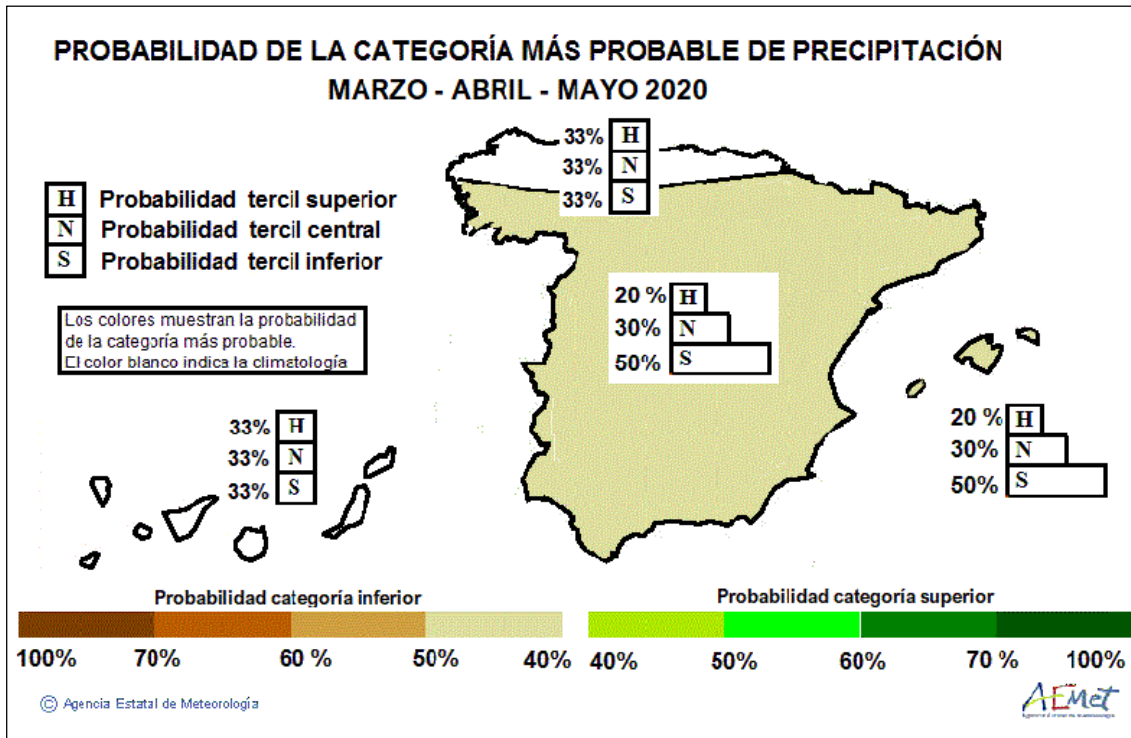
PROBABILIDAD DE LA CATEGORÍA MÁS PROBABLE DE PRECIPITACIÓN
MARZO - ABRIL - MAYO 2020

H Probabilidad tercil superior
N Probabilidad tercil central
S Probabilidad tercil inferior

Los colores muestran la probabilidad de la categoría más probable.
El color blanco indica la climatología

33% H
33% N
33% S

20 % H
30% N
50% S

33% H
33% N
33% S

20 % H
30% N
50% S

Probabilidad categoría inferior
100% 70% 60 % 50% 40%

Probabilidad categoría superior
40% 50% 60% 70 % 100%

© Agencia Estatal de Meteorología

AEMet
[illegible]